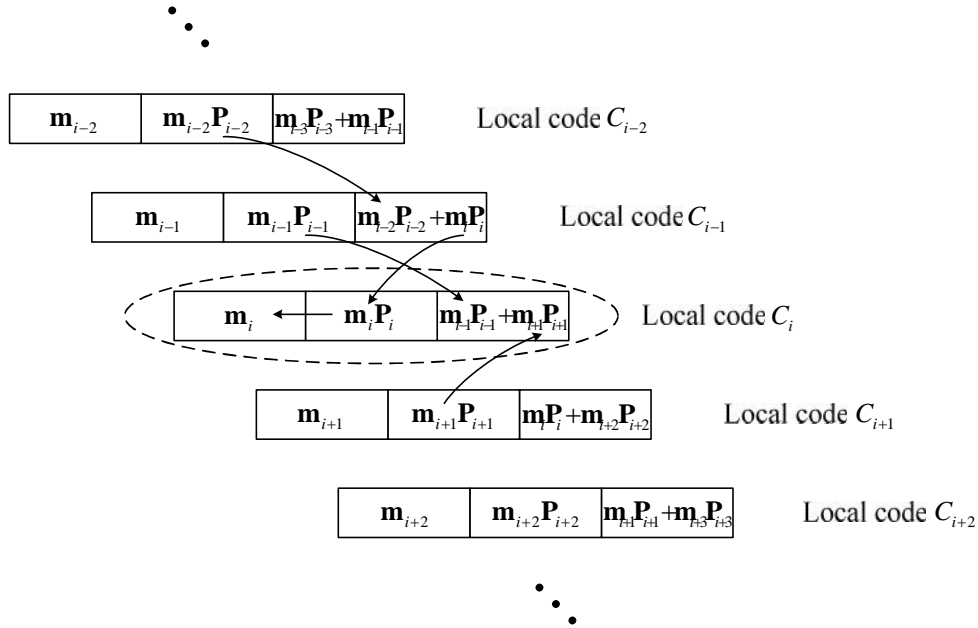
| $\mathbf{m}_{i-2}$ | $\mathbf{m}_{i-2}\mathbf{P}_{i-2}$ | $\mathbf{m}_{i-3}\mathbf{P}_{i-3}+\mathbf{m}_{i-1}\mathbf{P}_{i-1}$ |
|---|---|---|

Local code $C_{i-2}$

| $\mathbf{m}_{i-1}$ | $\mathbf{m}_{i-1}\mathbf{P}_{i-1}$ | $\mathbf{m}_{i-2}\mathbf{P}_{i-2}+\mathbf{m}_{i}\mathbf{P}_{i}$ |
|---|---|---|

Local code $C_{i-1}$

| $\mathbf{m}_{i}$ | $\mathbf{m}_{i}\mathbf{P}_{i}$ | $\mathbf{m}_{i-1}\mathbf{P}_{i-1}+\mathbf{m}_{i+1}\mathbf{P}_{i+1}$ |
|---|---|---|

Local code $C_{i}$

| $\mathbf{m}_{i+1}$ | $\mathbf{m}_{i+1}\mathbf{P}_{i+1}$ | $\mathbf{m}_{i}\mathbf{P}_{i}+\mathbf{m}_{i+2}\mathbf{P}_{i+2}$ |
|---|---|---|

Local code $C_{i+1}$

| $\mathbf{m}_{i+2}$ | $\mathbf{m}_{i+2}\mathbf{P}_{i+2}$ | $\mathbf{m}_{i+1}\mathbf{P}_{i+1}+\mathbf{m}_{i+3}\mathbf{P}_{i+3}$ |
|---|---|---|

Local code $C_{i+2}$